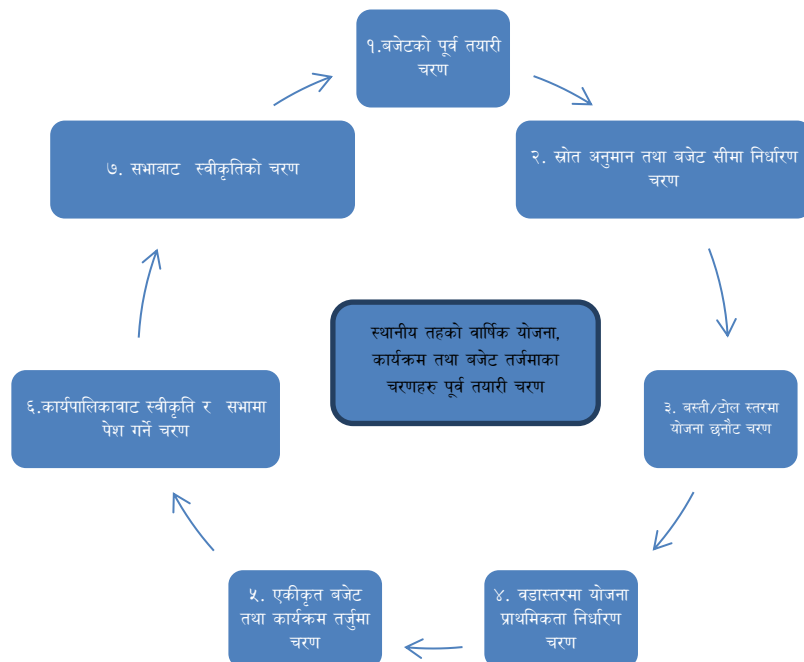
१.बजेटको पूर्व तयारी चरण

२. स्रोत अनुमान तथा बजेट सीमा निर्धारण चरण

३. बस्ती/टोल स्तरमा योजना छनौट चरण

४. वडास्तरमा योजना प्राथमिकता निर्धारण चरण

५. एकीकृत बजेट तथा कार्यक्रम तर्जुमा चरण

६.कार्यपालिकावाट स्वीकृति र सभामा पेश गर्ने चरण

७. सभाबाट स्वीकृतिको चरण

स्थानीय तहको वार्षिक योजना, कार्यक्रम तथा बजेट तर्जमाका चरणहरु पूर्व तयारी चरण